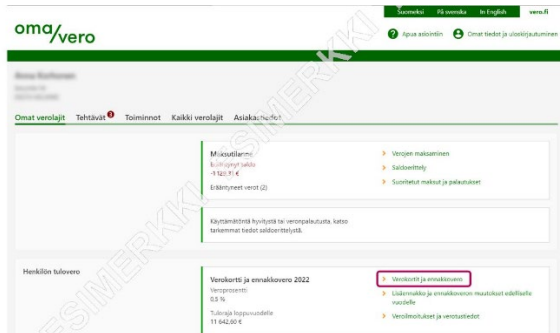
Suomeksi På svenska In English vero.fi

oma/vero

Apua asiointiin Omat tiedot ja uloskirjautuminen

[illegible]

Omat verolajit Tehtävät 3 Toiminnot Kaikki verolajit Asiakastiedot

Maksutilanne
Erääntynyt saldo
-1 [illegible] €
Erääntyneet verot (2)

Verojen maksaminen
Saldoerittely
Suoritetut maksut ja palautukset

Käyttämätöntä hyvitystä tai veronpalautusta, katso tarkemmat tiedot saldoerittelystä.

Henkilön tulovero

Verokortti ja ennakkovero 2022
Veroprosentti
0,5 %
Tuloraja loppuvuodelle
11 642,00 €

Verokortti ja ennakkovero
Lisäennakko ja ennakkoveron muutokset edelliselle vuodelle
Veroilmoitukset ja verotustiedot

ESIMERKKI
ESIMERKKI
ESIMERKKI